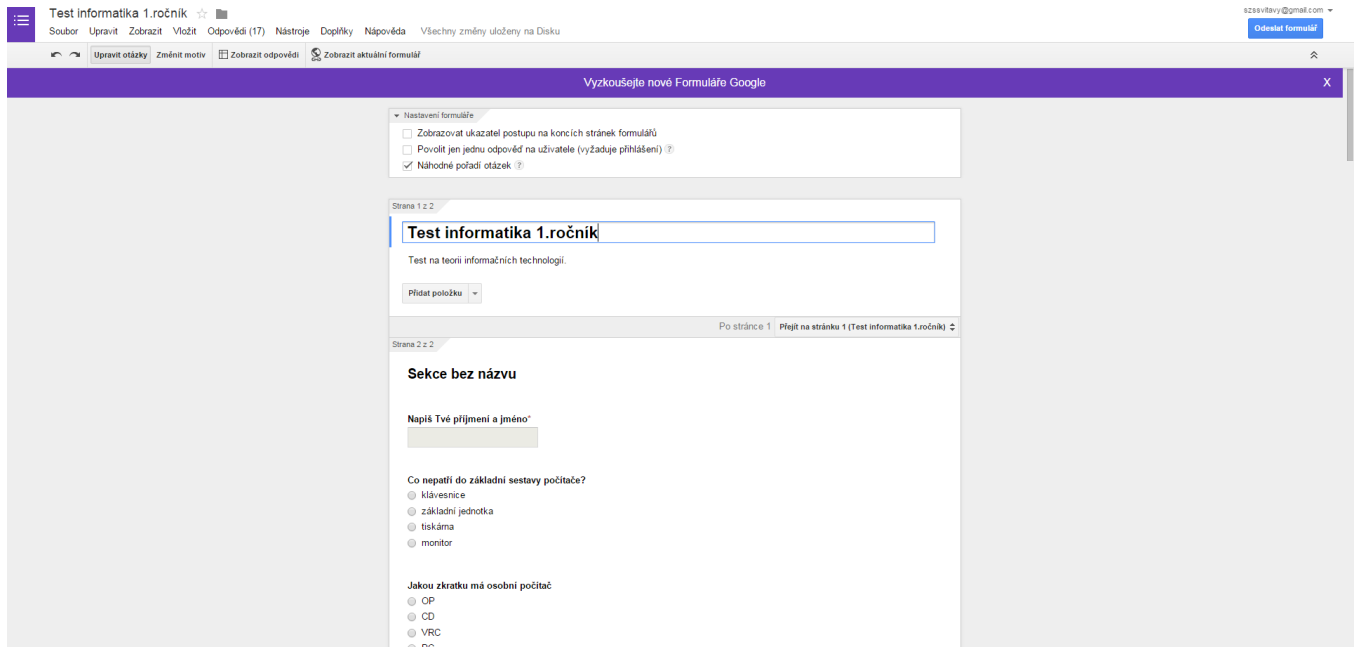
Test informatika 1.ročník

Soubor Upravit Zobrazit Vložit Odpovědi (17) Nástroje Doplňky Nápověda Všechny změny uloženy na Disku

szssvitavy@gmail.com

Odeslat formulář

Upravit otázky Změnit motiv Zobrazit odpovědi Zobrazit aktuální formulář

Vyzkoušejte nové Formuláře Google

X

Nastavení formuláře

Zobrazovat ukazatel postupu na koncích stránek formulářů

Povolit jen jednu odpověď na uživatele (vyžaduje přihlášení) ?

Náhodné pořadí otázek ?

Strana 1 z 2

Test informatika 1.ročník

Test na teorii informačních technologií.

Přidat položku

Po stránce 1 Přejít na stránku 1 (Test informatika 1.ročník)

Strana 2 z 2

Sekce bez názvu

Napiš Tvé příjmení a jméno*

Co nepatří do základní sestavy počítače?

klávesnice

základní jednotka

tiskárna

monitor

Jakou zkratku má osobní počítač

OP

CD

VRC

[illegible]